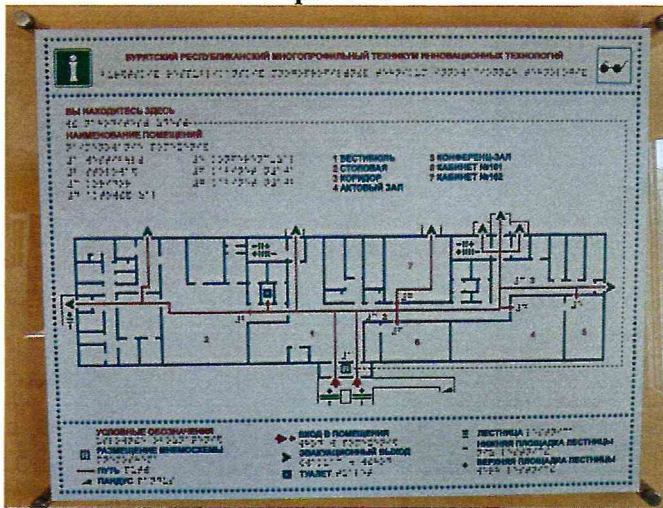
БУРЯТСКИЙ РЕСПУБЛИКАНСКИЙ МНОГОПРОФИЛЬНЫЙ ТЕХНИКУМ ИННОВАЦИОННЫХ ТЕХНОЛОГИЙ

ВЫ НАХОДИТЕСЬ ЗДЕСЬ

НАИМЕНОВАНИЕ ПОМЕЩЕНИЙ

1 ВЕСТИБЮЛЬ
2 СТОЛОВАЯ
3 КОРИДОР
4 АКТОВЫЙ ЗАЛ

5 КОНФЕРЕНЦ-ЗАЛ
6 КАБИНЕТ №101
7 КАБИНЕТ №102

2
1
6
7
4
5
3
3
3
3

УСЛОВНЫЕ ОБОЗНАЧЕНИЯ
РАЗМЕЩЕНИЕ МНЕМОСХЕМЫ
ПУТЬ
ПАНДУС

ВХОД В ПОМЕЩЕНИЯ
ЭВАКУАЦИОННЫЙ ВЫХОД
ТУАЛЕТ

ЛЕСТНИЦА
НИЖНЯЯ ПЛОЩАДКА ЛЕСТНИЦЫ
ВЕРХНЯЯ ПЛОЩАДКА ЛЕСТНИЦЫ